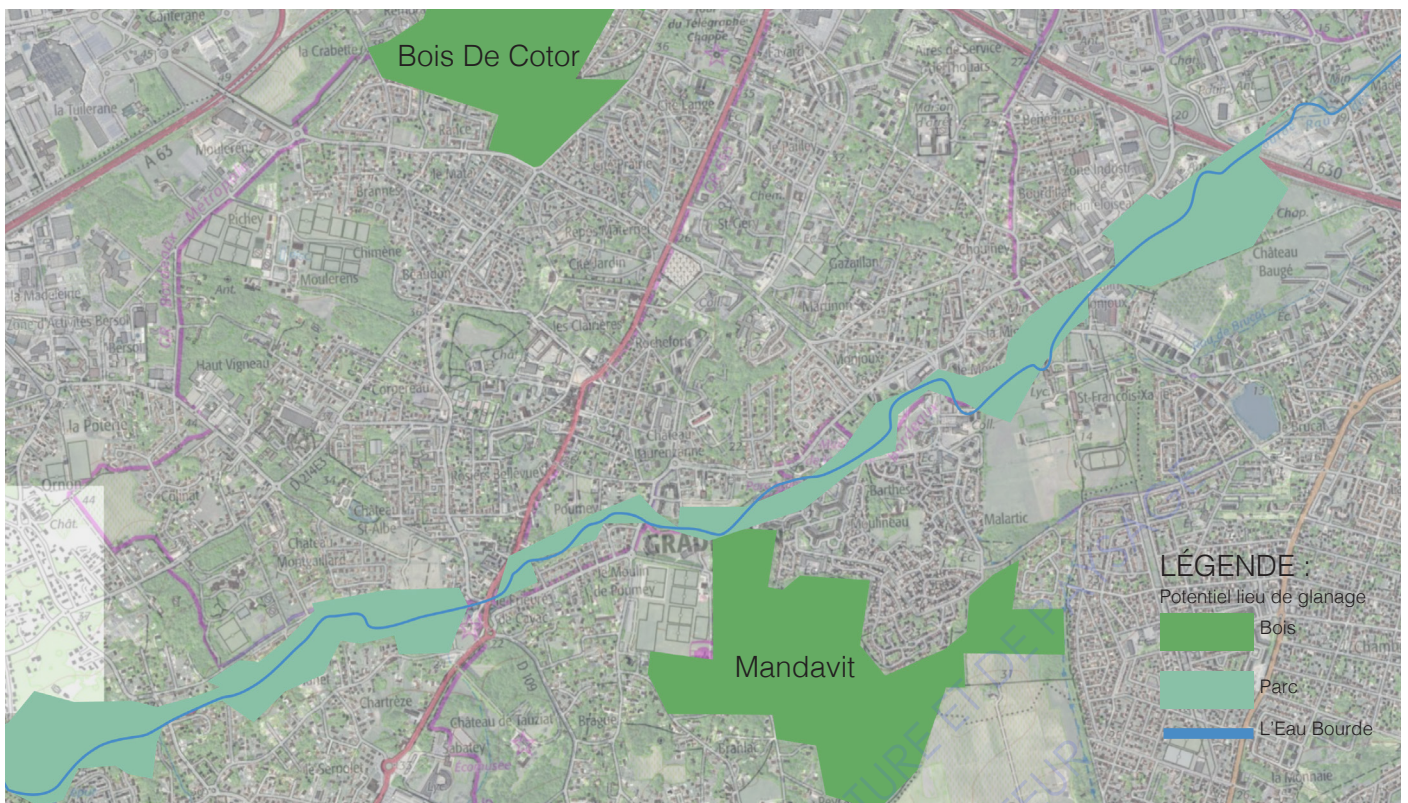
Bois De Cotor

Mandavit

LÉGENDE :
Potentiel lieu de glanage
Bois
Parc
L'Eau Bourde

Canterane
la Crabette
la Tuilerane
A 63
Moulerens
Métropole
Rance
le Taillan
Branne
Pichey
Chimène
St Aubin
Moulerens
la Madeleine
Zone d'Activités Bersol
Haut Vigneau
Compreau
la Poterie
Château St-Albe
Château Montaillard
Ornon
Chât.
Colinet
Cité Jardin
les Clanères
Rochefort
Château Lafrenière
Poumey
GRADIGNAN
Le Moulin de Poumey
D 108
Château de Tauziat
Chartreuze
Sabatey
Seguinet
du Télégraphe
Chappe
Cité Lange
Aires de Service
Maron
Bourdillot
Zone Industrielle
A 630
Château Baugé
Chop.
Gazaillan
Marjolane
Malartic
Moulineau
Barthe
St-Francois-Xavier
Brucat
la Monnaie
Chambéry